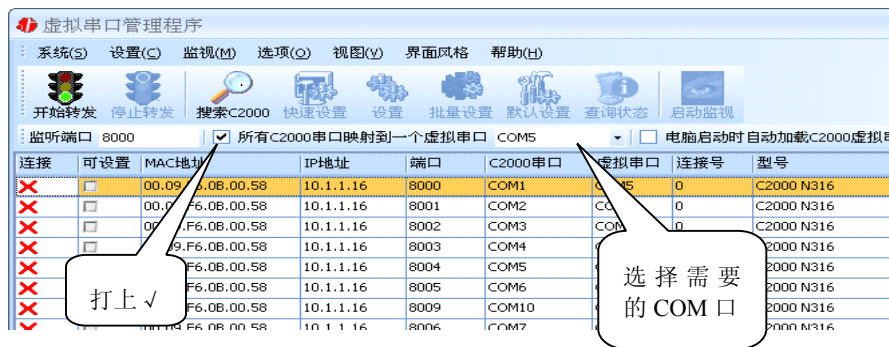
虚拟串口管理程序

系统(S)　设置(C)　监视(M)　选项(O)　视图(V)　界面风格　帮助(H)

开始转发　停止转发　搜索C2000　快速设置　设置　批量设置　默认设置　查询状态　启动监视

监听端口　8000　所有C2000串口映射到一个虚拟串口　COM5　电脑启动时自动加载C2000虚拟串

| 连接 | 可设置 | MAC地址 | IP地址 | 端口 | C2000串口 | 虚拟串口 | 连接号 | 型号 |
|---|---|---|---|---|---|---|---|---|
| | | 00.09.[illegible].0B.00.58 | 10.1.1.16 | 8000 | COM1 | CO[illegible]5 | 0 | C2000 N316 |
| | | 00.0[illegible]F6.0B.00.58 | 10.1.1.16 | 8001 | COM2 | CO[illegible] | 0 | C2000 N316 |
| | | 00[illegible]F6.0B.00.58 | 10.1.1.16 | 8002 | COM3 | COM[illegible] | 0 | C2000 N316 |
| | | 0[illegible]9.F6.0B.00.58 | 10.1.1.16 | 8003 | COM4 | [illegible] | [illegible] | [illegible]2000 N316 |
| | | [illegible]F6.0B.00.58 | 10.1.1.16 | 8004 | COM5 | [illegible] | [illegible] | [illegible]2000 N316 |
| | | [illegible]F6.0B.00.58 | 10.1.1.16 | 8005 | COM6 | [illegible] | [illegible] | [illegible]2000 N316 |
| | | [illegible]F6.0B.00.58 | 10.1.1.16 | 8009 | COM10 | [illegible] | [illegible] | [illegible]2000 N316 |
| | | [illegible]F6.0B.00.58 | 10.1.1.16 | 8006 | COM7 | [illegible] | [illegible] | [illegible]2000 N316 |

打上 √

选择需要的 COM 口